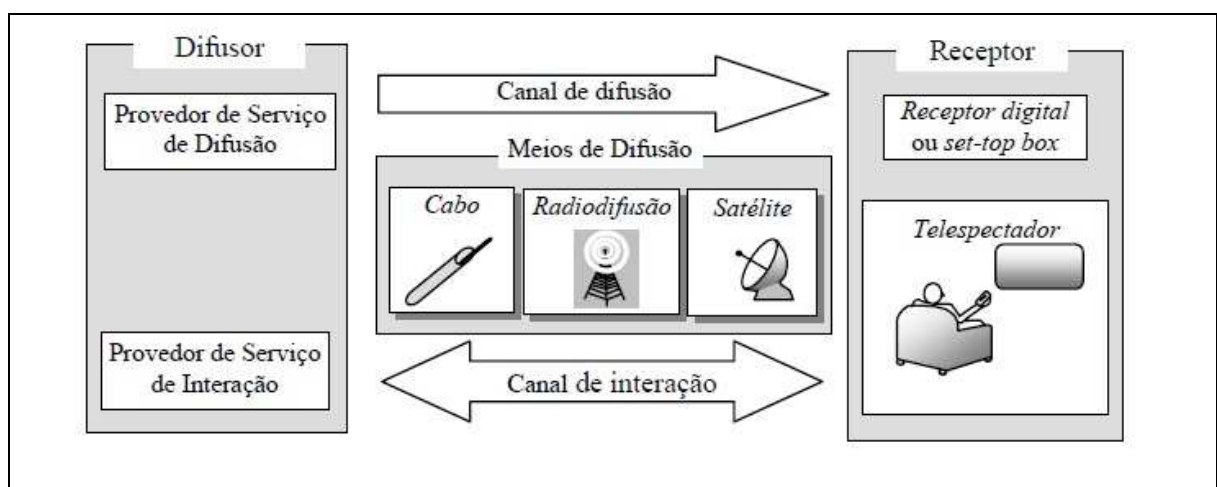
Difusor

Provedor de Serviço de Difusão

Provedor de Serviço de Interação

Canal de difusão

Meios de Difusão

Cabo

Radiodifusão

Satélite

Canal de interação

Receptor

Receptor digital ou set-top box

Telespectador